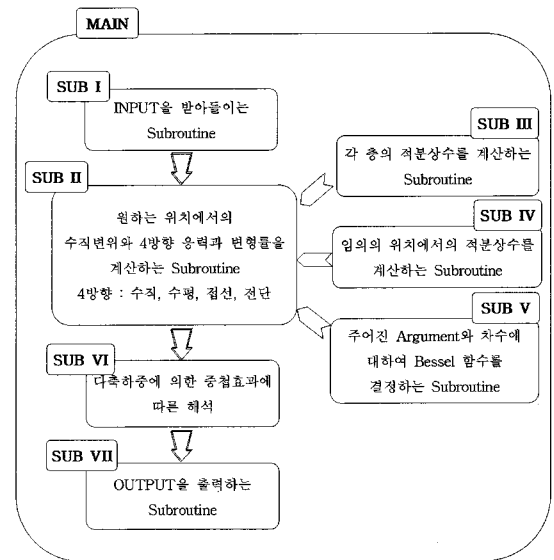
MAIN

SUB I
INPUT을 받아들이는 Subroutine

SUB II
원하는 위치에서의 수직변위와 4방향 응력과 변형률을 계산하는 Subroutine
4방향 : 수직, 수평, 접선, 전단

SUB III
각 층의 적분상수를 계산하는 Subroutine

SUB IV
임의의 위치에서의 적분상수를 계산하는 Subroutine

SUB V
주어진 Argument와 차수에 대하여 Bessel 함수를 결정하는 Subroutine

SUB VI
다축하중에 의한 중첩효과에 따른 해석

SUB VII
OUTPUT을 출력하는 Subroutine